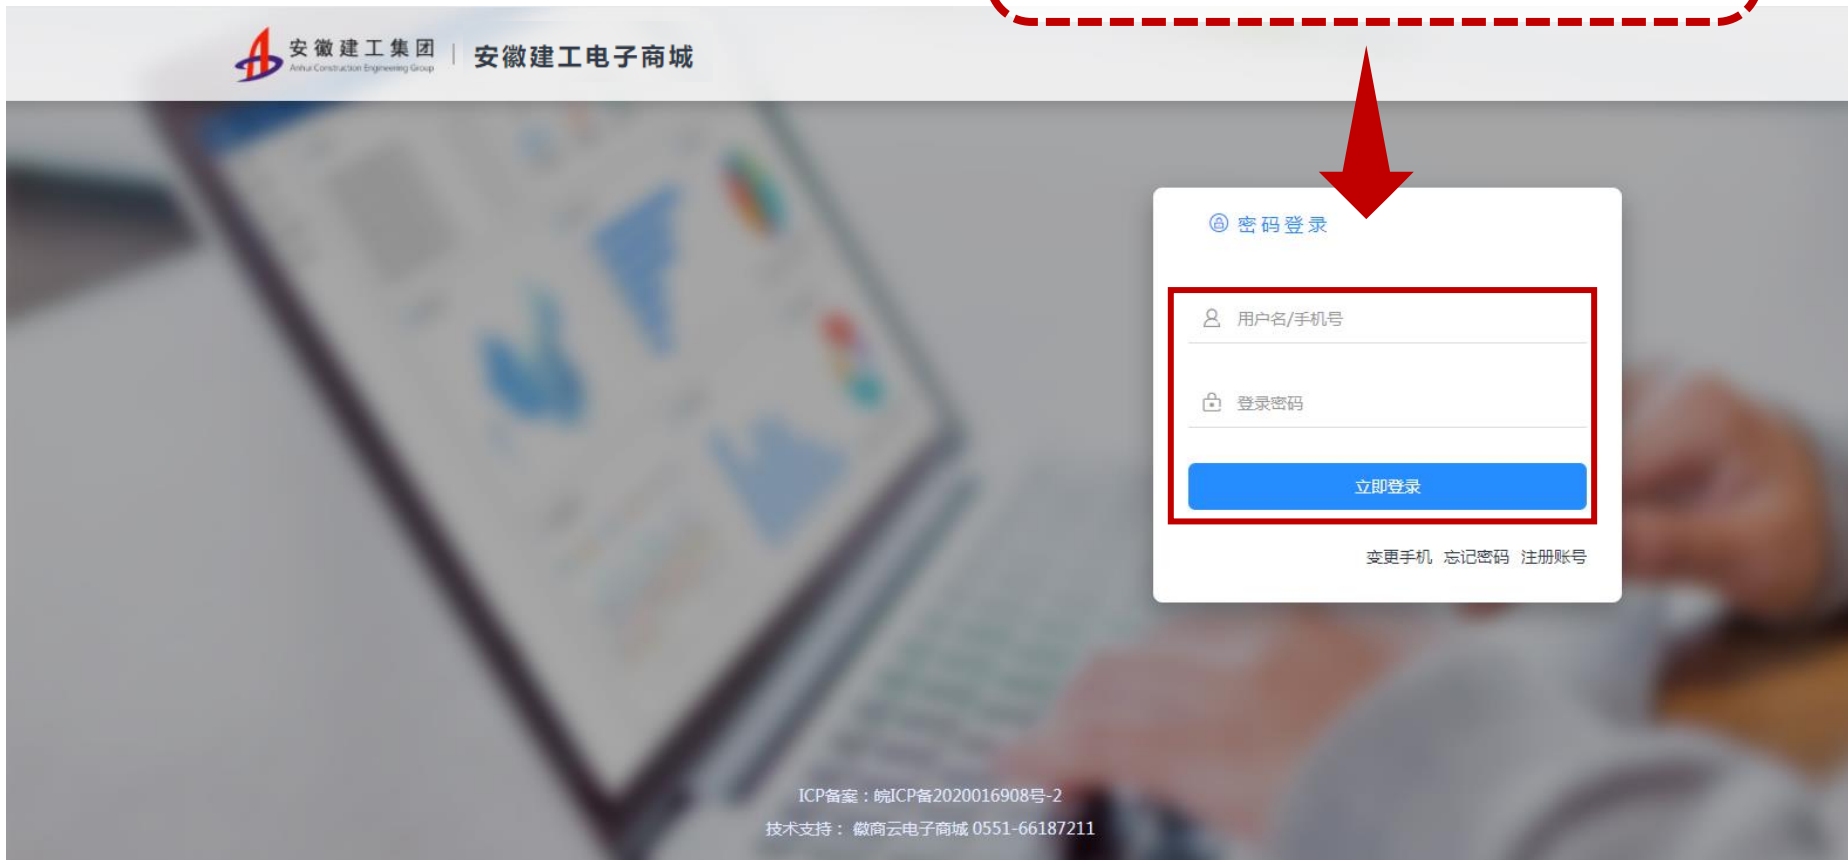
安徽建工集团
Anhui Construction Engineering Group
安徽建工电子商城

密码登录

用户名/手机号

登录密码

立即登录

变更手机 忘记密码 注册账号

ICP备案：皖ICP备2020016908号-2
技术支持： 徽商云电子商城 0551-66187211